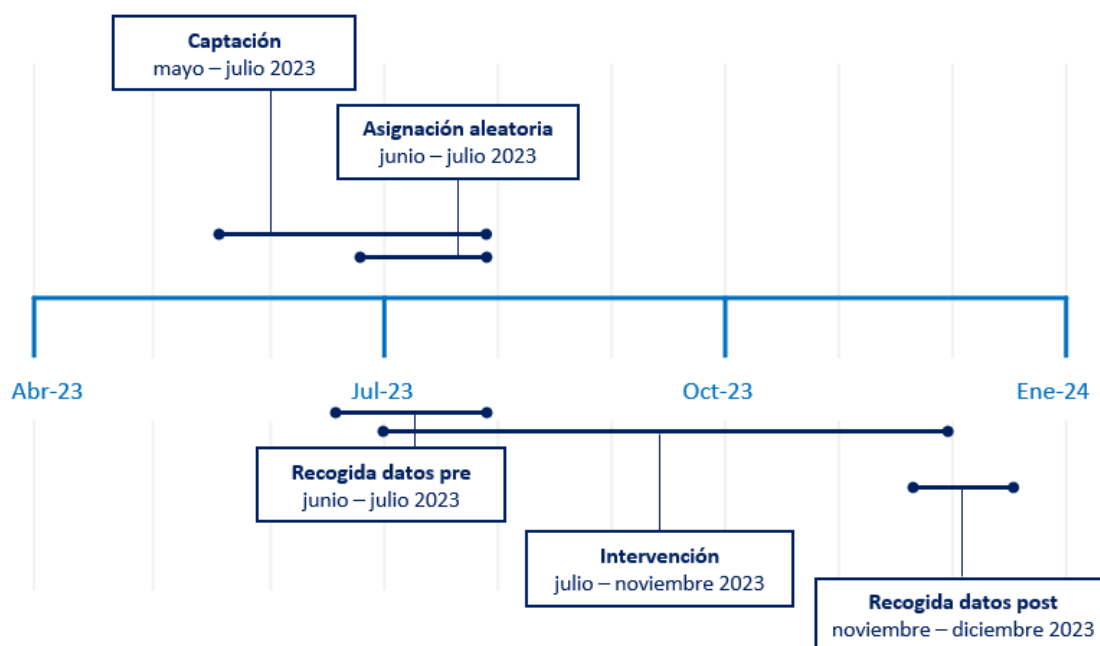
Captación
mayo – julio 2023

Asignación aleatoria
junio – julio 2023

Abr-23
Jul-23
Oct-23
Ene-24

Recogida datos pre
junio – julio 2023

Intervención
julio – noviembre 2023

Recogida datos post
noviembre – diciembre 2023